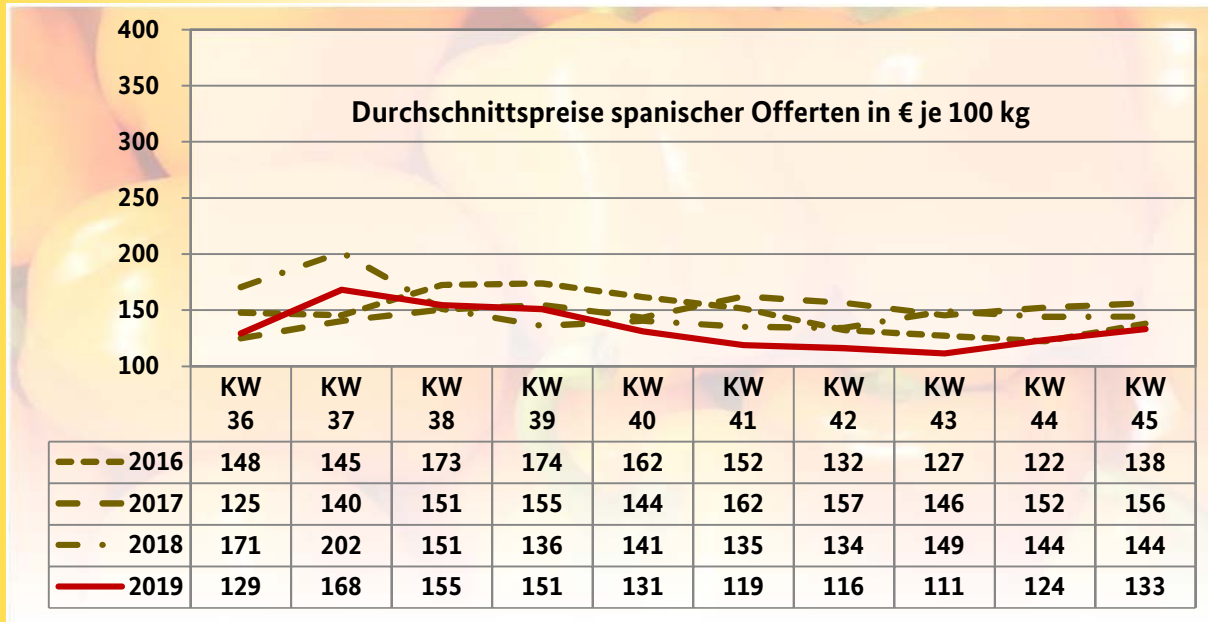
400
350
300
250
200
150
100

Durchschnittspreise spanischer Offerten in € je 100 kg

| | KW 36 | KW 37 | KW 38 | KW 39 | KW 40 | KW 41 | KW 42 | KW 43 | KW 44 | KW 45 |
|---|---|---|---|---|---|---|---|---|---|---|
| 2016 | 148 | 145 | 173 | 174 | 162 | 152 | 132 | 127 | 122 | 138 |
| 2017 | 125 | 140 | 151 | 155 | 144 | 162 | 157 | 146 | 152 | 156 |
| 2018 | 171 | 202 | 151 | 136 | 141 | 135 | 134 | 149 | 144 | 144 |
| 2019 | 129 | 168 | 155 | 151 | 131 | 119 | 116 | 111 | 124 | 133 |